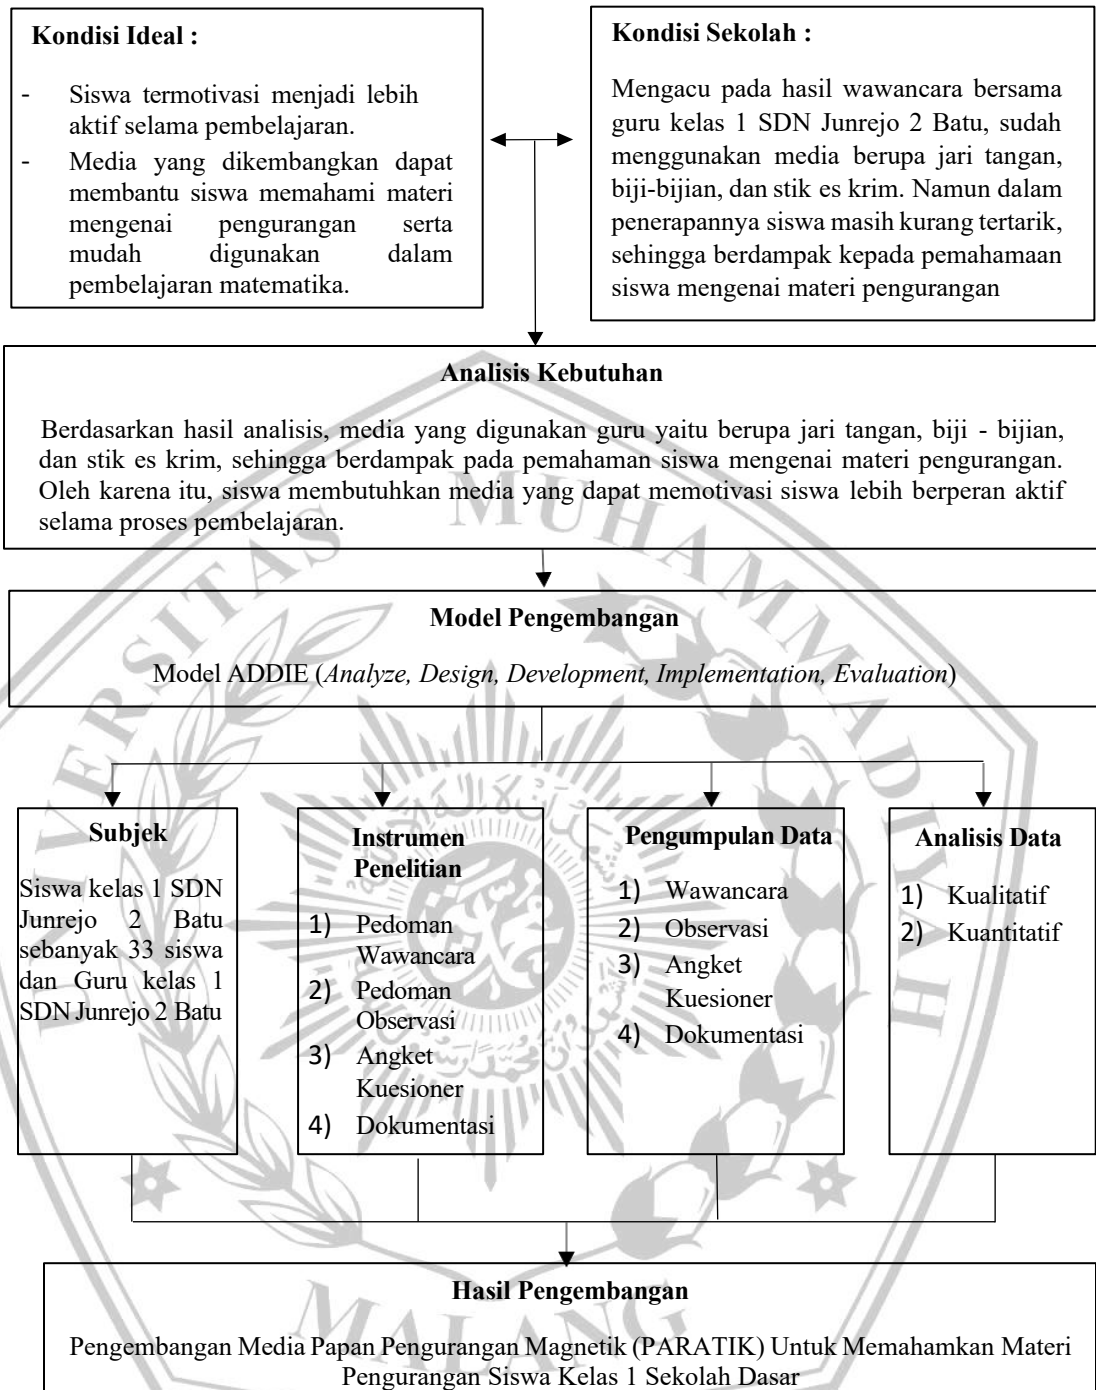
**Kondisi Ideal :**

- Siswa termotivasi menjadi lebih aktif selama pembelajaran.
- Media yang dikembangkan dapat membantu siswa memahami materi mengenai pengurangan serta mudah digunakan dalam pembelajaran matematika.

**Kondisi Sekolah :**

Mengacu pada hasil wawancara bersama guru kelas 1 SDN Junrejo 2 Batu, sudah menggunakan media berupa jari tangan, biji-bijian, dan stik es krim. Namun dalam penerapannya siswa masih kurang tertarik, sehingga berdampak kepada pemahamaan siswa mengenai materi pengurangan

**Analisis Kebutuhan**

Berdasarkan hasil analisis, media yang digunakan guru yaitu berupa jari tangan, biji - bijian, dan stik es krim, sehingga berdampak pada pemahaman siswa mengenai materi pengurangan. Oleh karena itu, siswa membutuhkan media yang dapat memotivasi siswa lebih berperan aktif selama proses pembelajaran.

**Model Pengembangan**

Model ADDIE (*Analyze, Design, Development, Implementation, Evaluation*)

**Subjek**

Siswa kelas 1 SDN Junrejo 2 Batu sebanyak 33 siswa dan Guru kelas 1 SDN Junrejo 2 Batu

**Instrumen Penelitian**

1) Pedoman Wawancara
2) Pedoman Observasi
3) Angket Kuesioner
4) Dokumentasi

**Pengumpulan Data**

1) Wawancara
2) Observasi
3) Angket Kuesioner
4) Dokumentasi

**Analisis Data**

1) Kualitatif
2) Kuantitatif

**Hasil Pengembangan**

Pengembangan Media Papan Pengurangan Magnetik (PARATIK) Untuk Memahamkan Materi Pengurangan Siswa Kelas 1 Sekolah Dasar